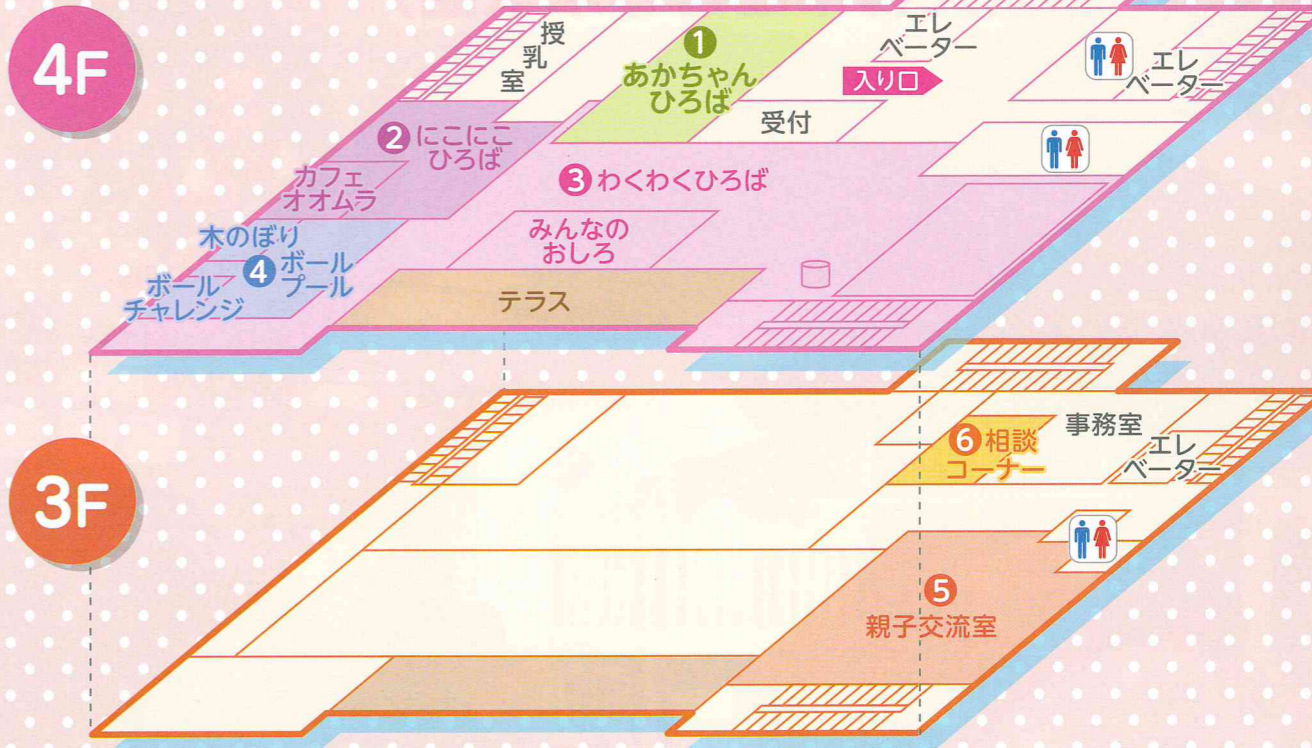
4F

授乳室

1 あかちゃんひろば

エレベーター

入り口

エレベーター

受付

2 にこにこひろば

カフェオオムラ

3 わくわくひろば

木のぼり

みんなのおしろ

4 ボールプール

ボールチャレンジ

テラス

3F

事務室

6 相談コーナー

エレベーター

5 親子交流室